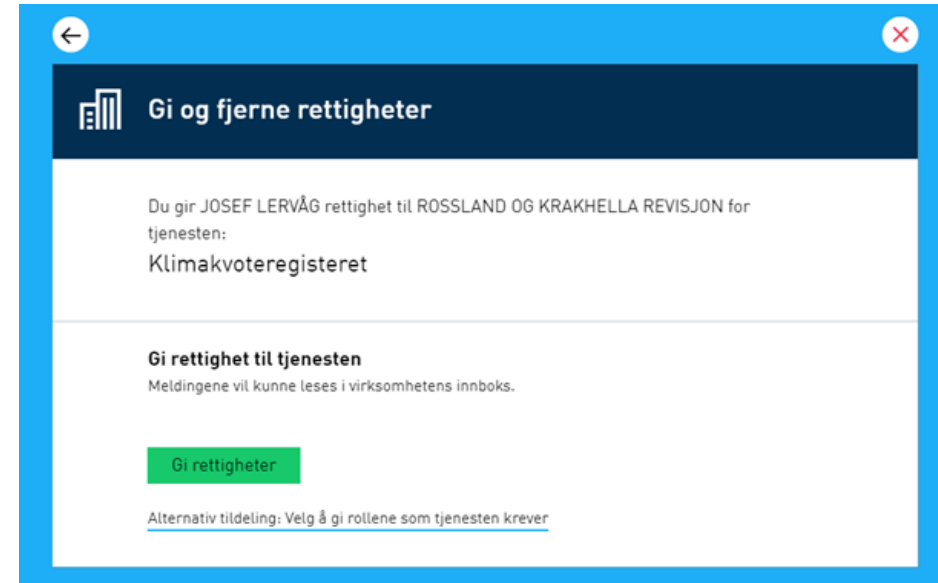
Gi og fjerne rettigheter

Du gir JOSEF LERVÅG rettighet til ROSSLAND OG KRAKHELLA REVISJON for tjenesten:

Klimakvoteregisteret

Gi rettighet til tjenesten

Meldingene vil kunne leses i virksomhetens innboks.

Gi rettigheter

Alternativ tildeling: Velg å gi rollene som tjenesten krever